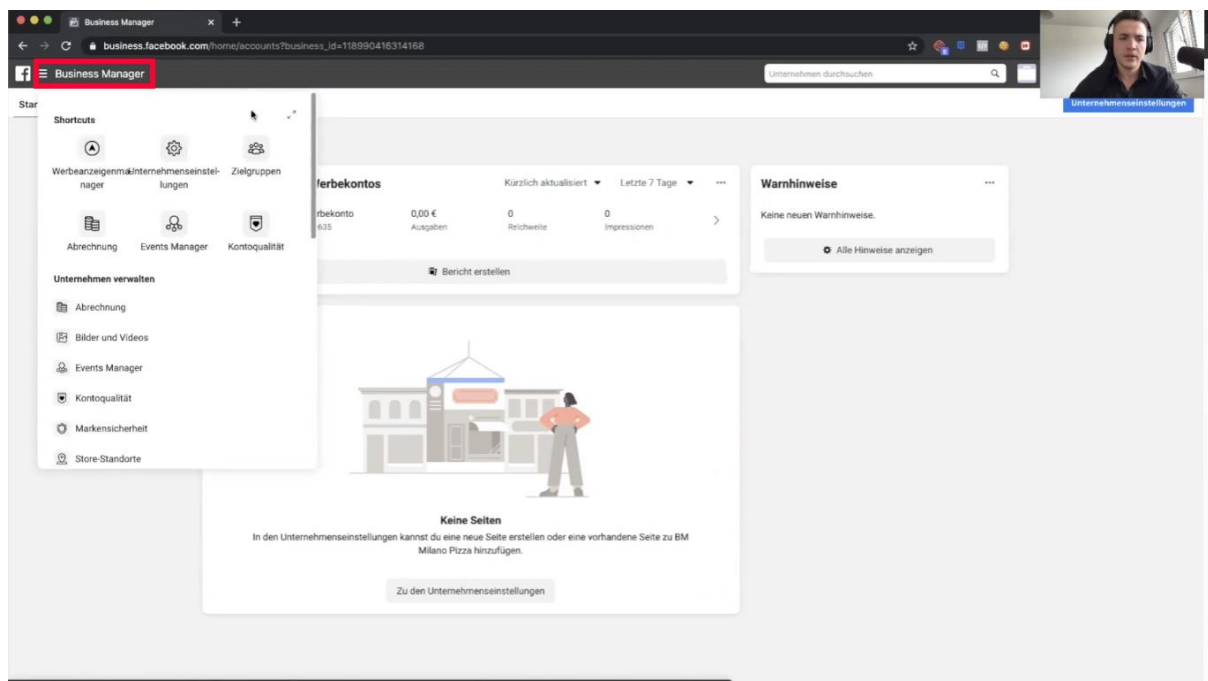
Business Manager

business.facebook.com/home/accounts?business_id=118990416314168

Business Manager

Unternehmen durchsuchen

Unternehmenseinstellungen

Star

Shortcuts

Werbeanzeigenmanager

Unternehmenseinstellungen

Zielgruppen

Abrechnung

Events Manager

Kontoqualität

Unternehmen verwalten

Abrechnung

Bilder und Videos

Events Manager

Kontoqualität

Markensicherheit

Store-Standorte

/erbekontos

Kürzlich aktualisiert

Letzte 7 Tage

...

rbekonto
635

0,00 €
Ausgaben

0
Reichweite

0
Impressionen

Bericht erstellen

Warnhinweise

...

Keine neuen Warnhinweise.

Alle Hinweise anzeigen

Keine Seiten

In den Unternehmenseinstellungen kannst du eine neue Seite erstellen oder eine vorhandene Seite zu BM Milano Pizza hinzufügen.

Zu den Unternehmenseinstellungen